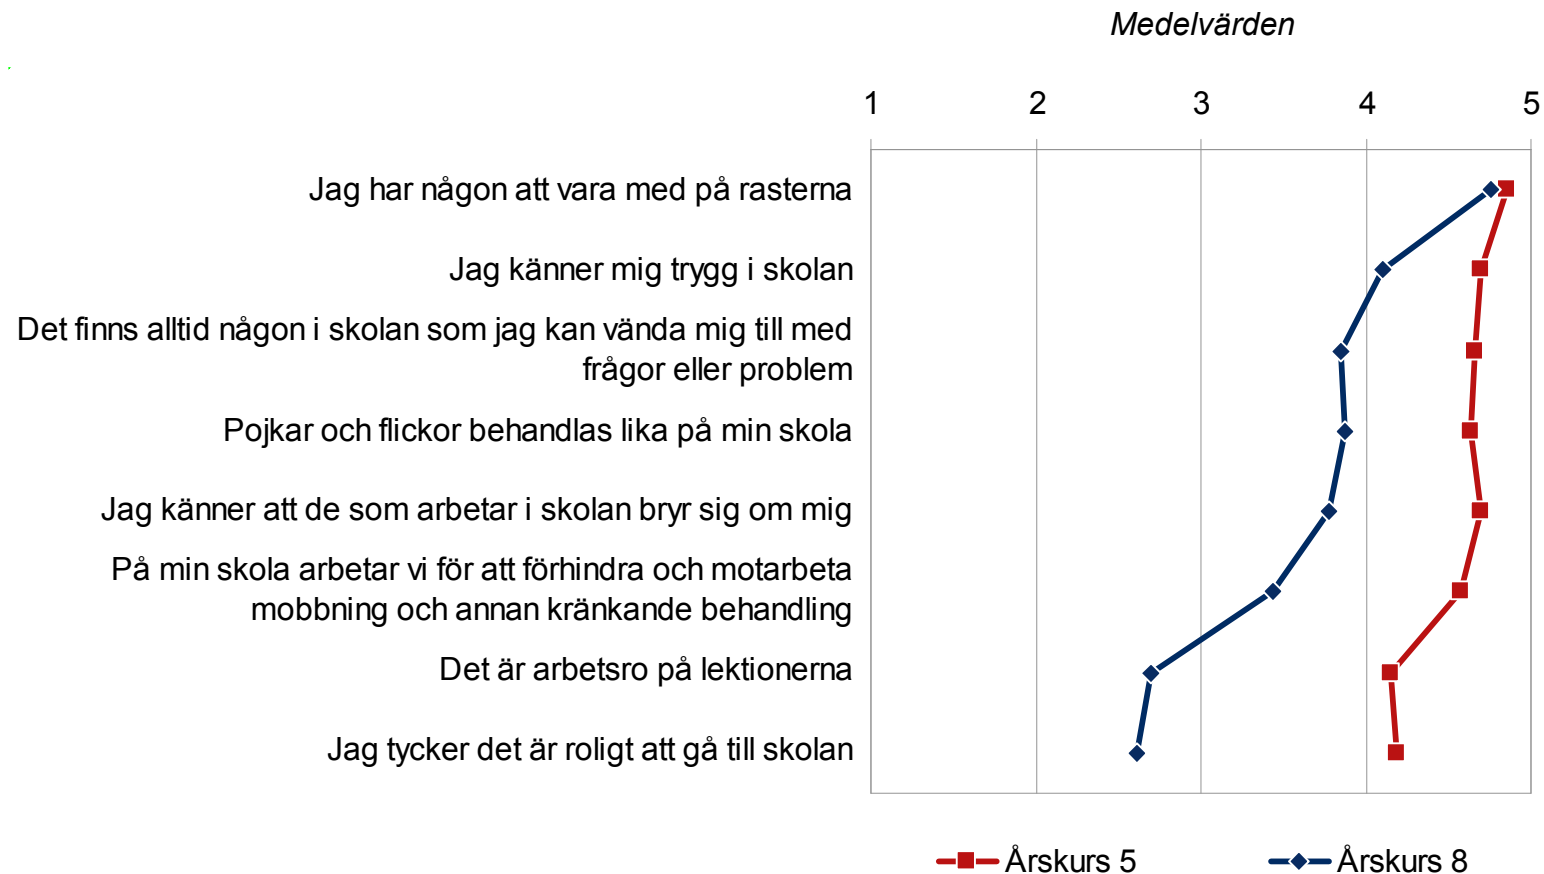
Medelvärden

1 2 3 4 5

Jag har någon att vara med på rasterna

Jag känner mig trygg i skolan

Det finns alltid någon i skolan som jag kan vända mig till med frågor eller problem

Pojkar och flickor behandlas lika på min skola

Jag känner att de som arbetar i skolan bryr sig om mig

På min skola arbetar vi för att förhindra och motarbeta mobbning och annan kränkande behandling

Det är arbetsro på lektionerna

Jag tycker det är roligt att gå till skolan

Årskurs 5 Årskurs 8